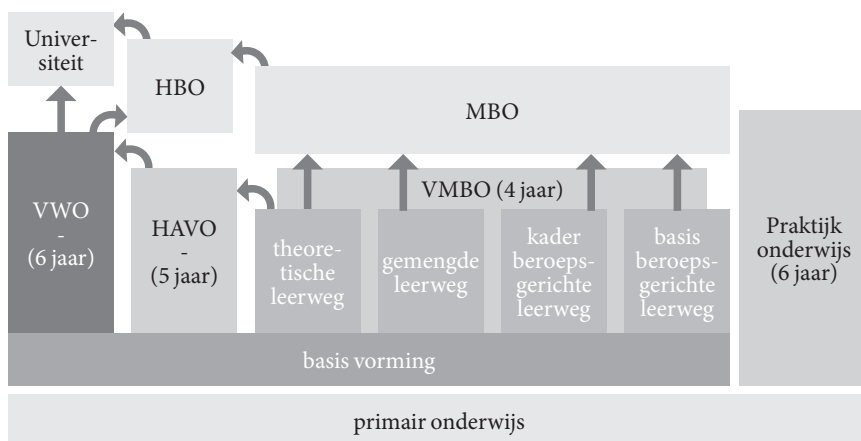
Universiteit

HBO

MBO

VWO
-
(6 jaar)

HAVO
-
(5 jaar)

VMBO (4 jaar)

theoretische leerweg

gemengde leerweg

kader beroepsgerichte leerweg

basis beroepsgerichte leerweg

Praktijk onderwijs (6 jaar)

basis vorming

primair onderwijs